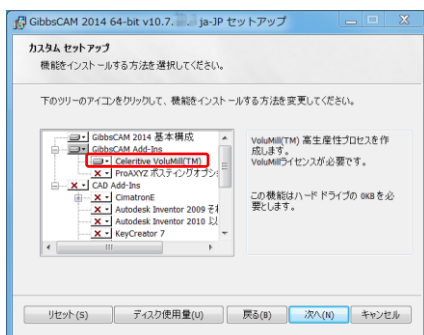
GibbsCAM 2014 64-bit v10.7.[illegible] ja-JP セットアップ

カスタム セットアップ
機能をインストールする方法を選択してください。

下のツリーのアイコンをクリックして、機能をインストールする方法を変更してください。

GibbsCAM 2014 基本構成
GibbsCAM Add-Ins
Celeritive VoluMill(TM)
ProAXYZ ポスティングオプシ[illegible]
CAD Add-Ins
CimatronE
Autodesk Inventor 2009 そ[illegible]
Autodesk Inventor 2010 以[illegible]
KeyCreator 7

VoluMill(TM) 高生産性プロセスを作成します。
VoluMillライセンスが必要です。

この機能はハード ドライブの 0KB を必要とします。

リセット(S)
ディスク使用量(U)
戻る(B)
次へ(N)
キャンセル